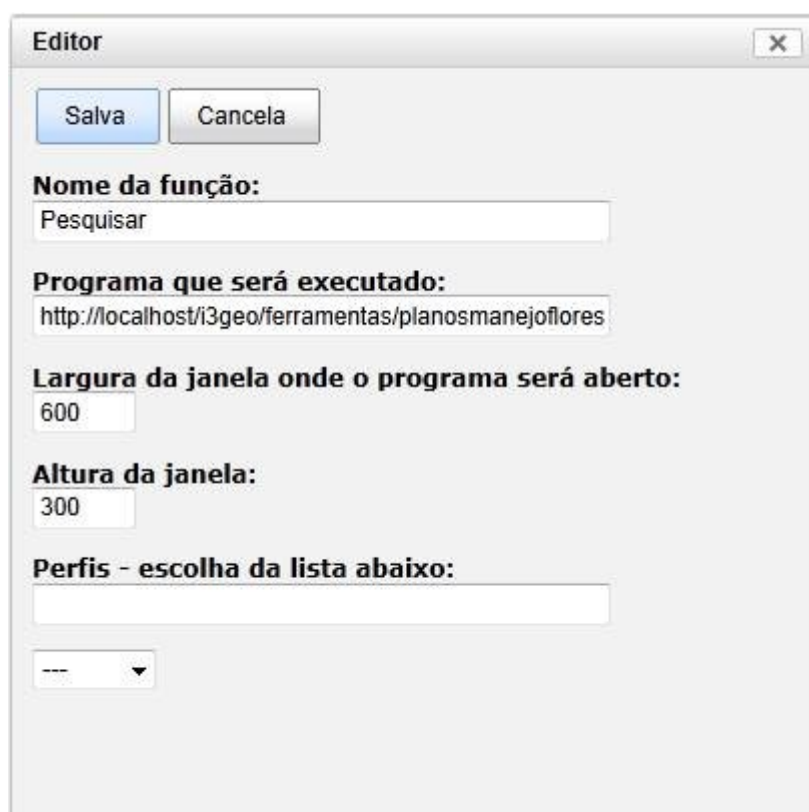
Editor

X

Salva

Cancela

Nome da função:

Pesquisar

Programa que será executado:

http://localhost/i3geo/ferramentas/planosmanejoflores

Largura da janela onde o programa será aberto:

600

Altura da janela:

300

Perfis - escolha da lista abaixo:

---